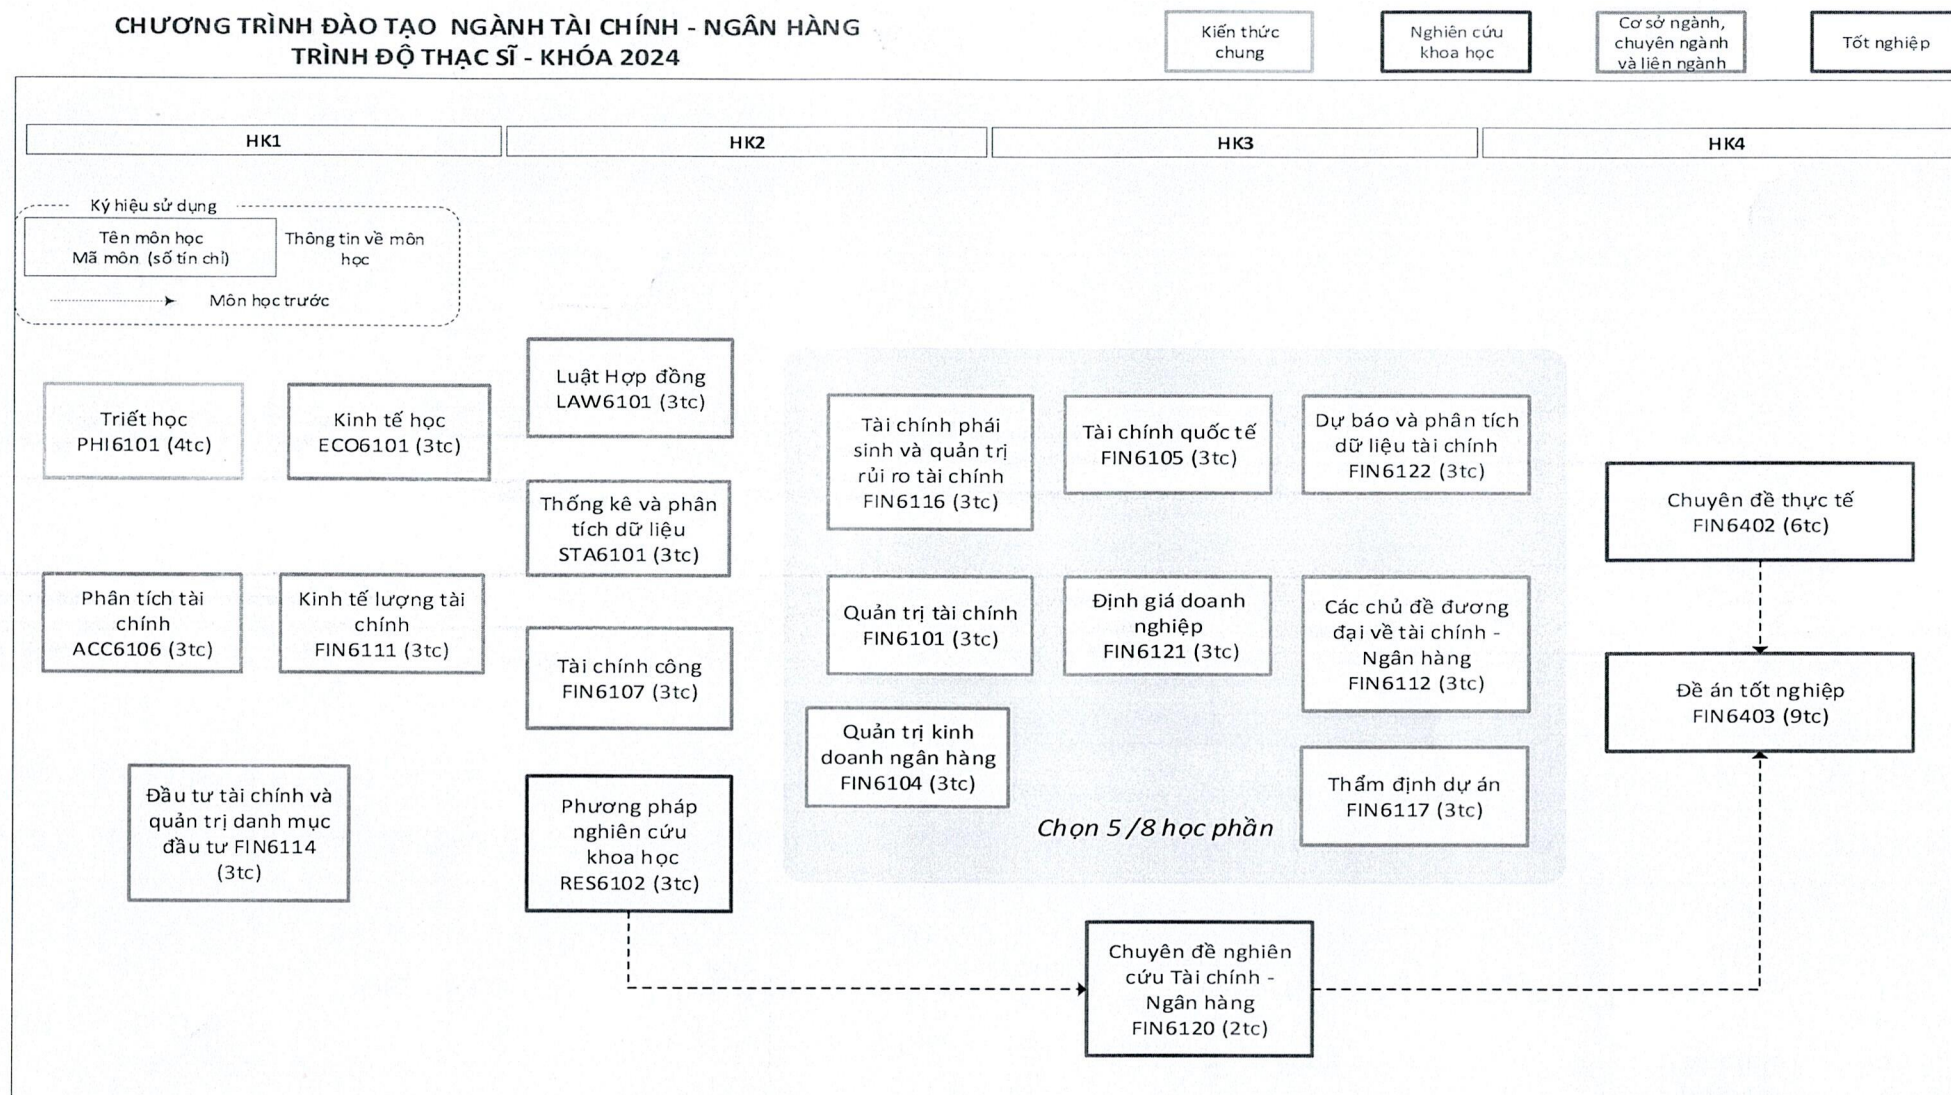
CHƯƠNG TRÌNH ĐÀO TẠO NGÀNH TÀI CHÍNH - NGÂN HÀNG
TRÌNH ĐỘ THẠC SĨ - KHÓA 2024

Kiến thức chung

Nghiên cứu khoa học

Cơ sở ngành, chuyên ngành và liên ngành

Tốt nghiệp

HK1

HK2

HK3

HK4

Ký hiệu sử dụng

Tên môn học
Mã môn (số tín chỉ)

Thông tin về môn học

Môn học trước

Triết học
PHI6101 (4tc)

Kinh tế học
ECO6101 (3tc)

Phân tích tài chính
ACC6106 (3tc)

Kinh tế lượng tài chính
FIN6111 (3tc)

Đầu tư tài chính và quản trị danh mục đầu tư FIN6114 (3tc)

Luật Hợp đồng
LAW6101 (3tc)

Thống kê và phân tích dữ liệu
STA6101 (3tc)

Tài chính công
FIN6107 (3tc)

Phương pháp nghiên cứu khoa học
RES6102 (3tc)

Tài chính phái sinh và quản trị rủi ro tài chính
FIN6116 (3tc)

Tài chính quốc tế
FIN6105 (3tc)

Dự báo và phân tích dữ liệu tài chính
FIN6122 (3tc)

Quản trị tài chính
FIN6101 (3tc)

Định giá doanh nghiệp
FIN6121 (3tc)

Các chủ đề đương đại về tài chính - Ngân hàng
FIN6112 (3tc)

Quản trị kinh doanh ngân hàng
FIN6104 (3tc)

Thẩm định dự án
FIN6117 (3tc)

Chọn 5 /8 học phần

Chuyên đề thực tế
FIN6402 (6tc)

Đề án tốt nghiệp
FIN6403 (9tc)

Chuyên đề nghiên cứu Tài chính - Ngân hàng
FIN6120 (2tc)